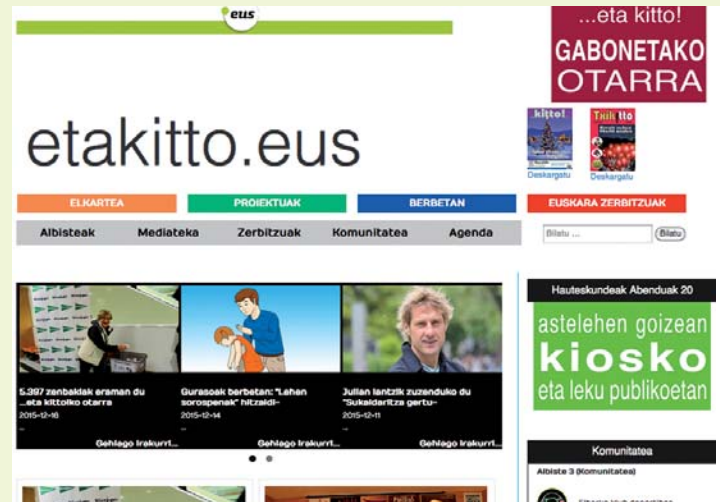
eus

...eta kitto!
GABONETAKO
OTARRA

etakitto.eus

kitto!
Txikitto
Deskargatu
Deskargatu

ELKARTEA
PROIEKTUAK
BERBETAN
EUSKARA ZERBITZUAK

Albisteak
Mediateka
Zerbitzuak
Komunitatea
Agenda
Bilatu ...
Bilatu

5.397 zenbakiak eraman du ...eta kittoko otarra
2015-12-16
Gehiago Irakurri...

Gurasoak berbetan: "Lehen sorospenak" hitzaldi-
2015-12-14
Gehiago Irakurri...

Julian Iantzik zuzenduko du "Sukaldaritza gertu-
2015-12-11
Gehiago Irakurri...

Hauteskundeak Abenduak 20
astelehen goizean
kiosko
eta leku publikoetan

Komunitatea
Albiste 3 (Komunitatea)
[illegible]